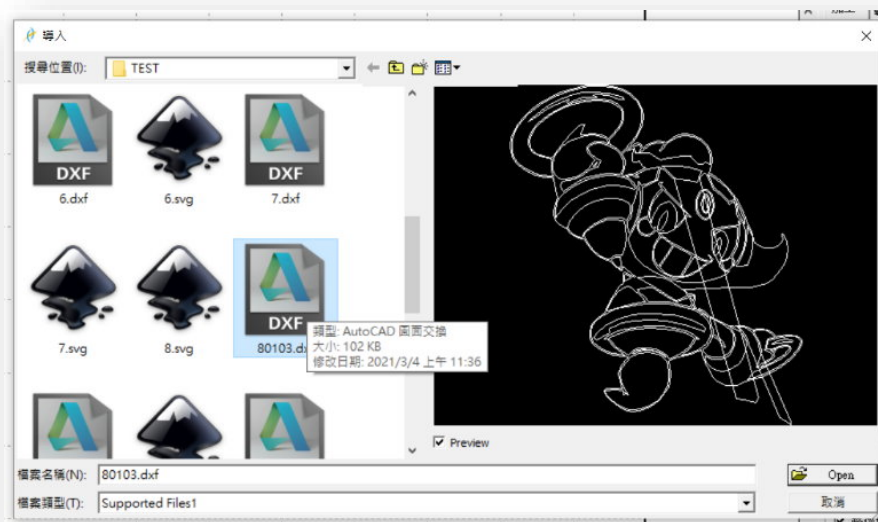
導入

搜尋位置(I): TEST

DXF
6.dxf

6.svg

DXF
7.dxf

7.svg

8.svg

DXF
80103.dx

類型: AutoCAD 圖面交換
大小: 102 KB
修改日期: 2021/3/4 上午 11:36

Preview

檔案名稱(N): 80103.dxf

檔案類型(T): Supported Files1

Open

取消